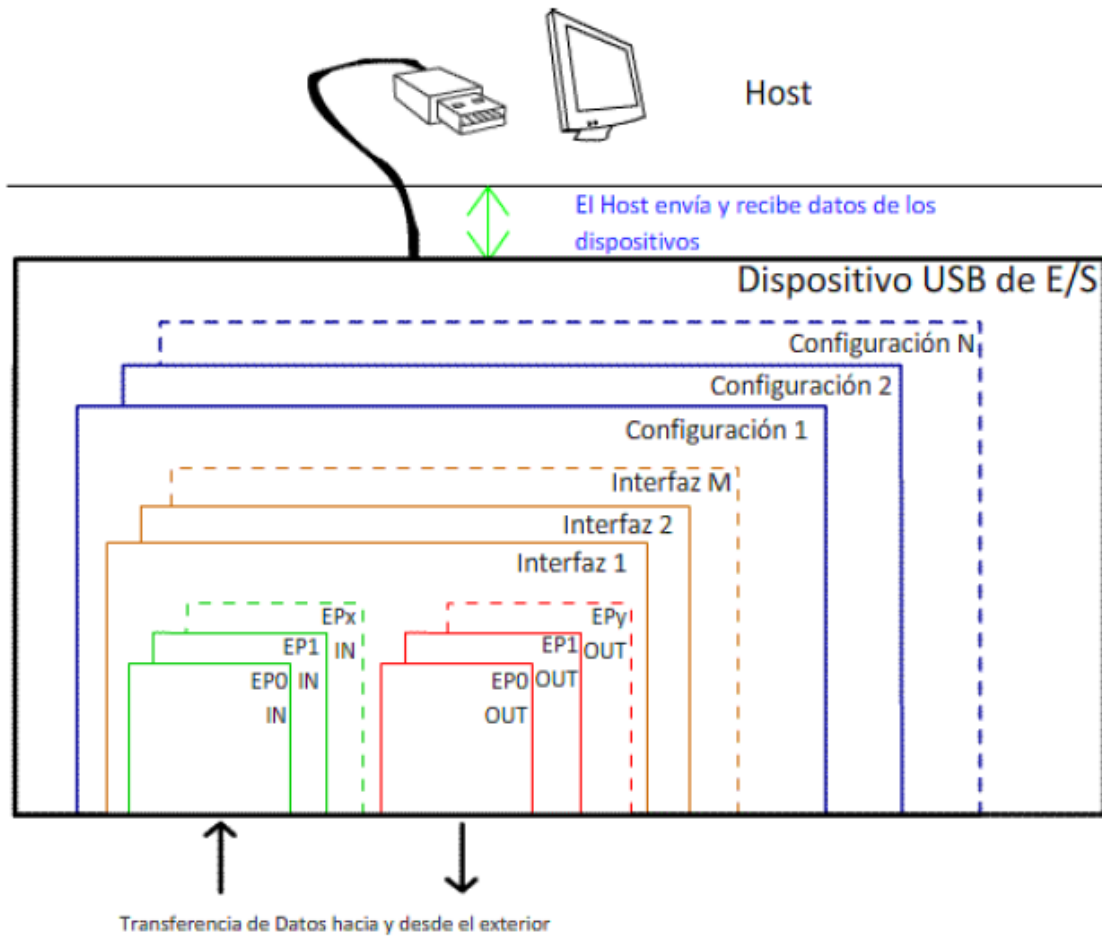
Host

El Host envía y recibe datos de los dispositivos

Dispositivo USB de E/S

Configuración N

Configuración 2

Configuración 1

Interfaz M

Interfaz 2

Interfaz 1

EPx IN

EP1 IN

EP0 IN

EPy OUT

EP1 OUT

EP0 OUT

Transferencia de Datos hacia y desde el exterior